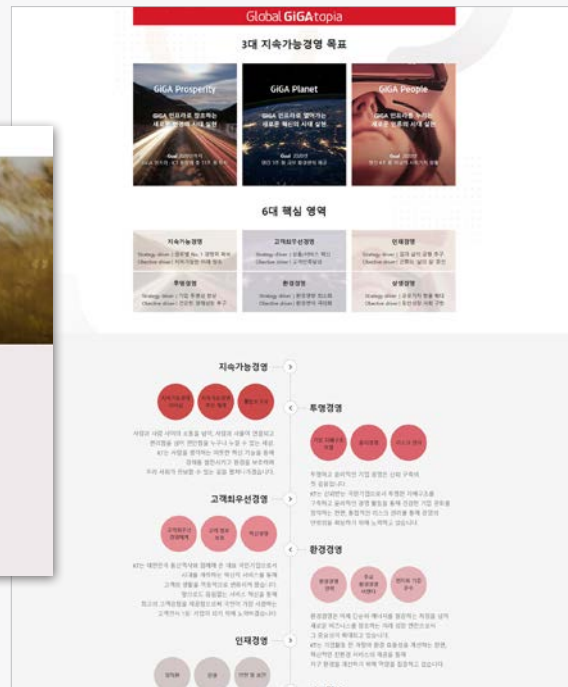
Global GiGAtopia

3대 지속가능경영 목표

GiGA Prosperity

GiGA Planet

GiGA People

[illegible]

6대 핵심 영역

지속가능경영

고객최우선경영

인재경영

투명경영

환경경영

상생경영

지속가능경영

투명경영

고객최우선경영

환경경영

인재경영

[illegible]